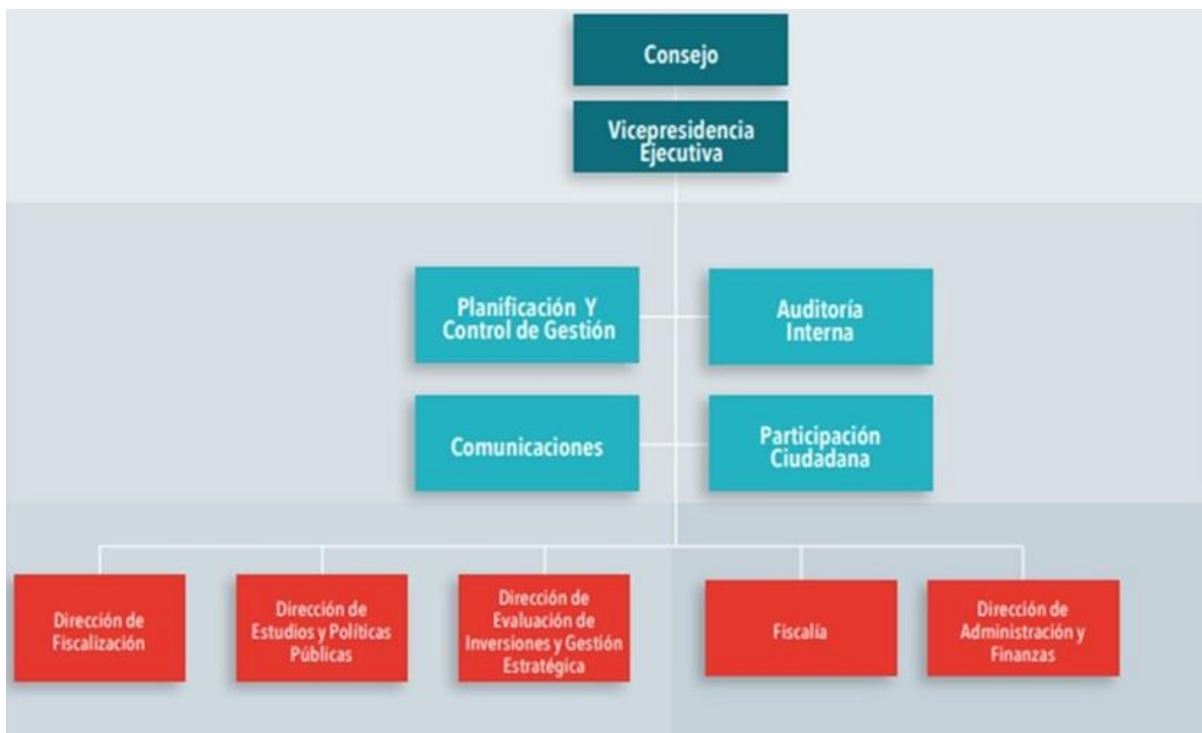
Consejo

Vicepresidencia Ejecutiva

Planificación Y Control de Gestión

Auditoría Interna

Comunicaciones

Participación Ciudadana

Dirección de Fiscalización

Dirección de Estudios y Políticas Públicas

Dirección de Evaluación de Inversiones y Gestión Estratégica

Fiscalía

Dirección de Administración y Finanzas